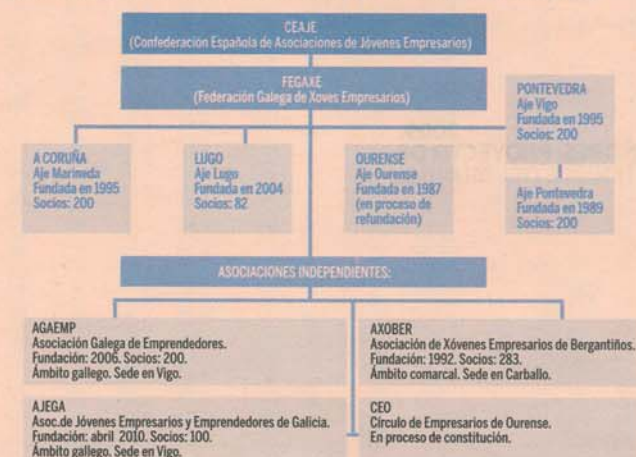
CEAJE
(Confederación Española de Asociaciones de Jóvenes Empresarios)

FEGAXE
(Federación Galega de Xoves Empresarios)

A CORUÑA
Aje Marineda
Fundada en 1995
Socios: 200

LUGO
Aje Lugo
Fundada en 2004
Socios: 82

OURENSE
Aje Ourense
Fundada en 1987
(en proceso de refundación)

PONTEVEDRA
Aje Vigo
Fundada en 1995
Socios: 200

Aje Pontevedra
Fundada en 1989
Socios: 200

ASOCIACIONES INDEPENDIENTES:

AGAEMP
Asociación Galega de Emprendedores.
Fundación: 2006. Socios: 200.
Ámbito gallego. Sede en Vigo.

AJEGA
Asoc.de Jóvenes Empresarios y Emprendedores de Galicia.
Fundación: abril 2010. Socios: 100.
Ámbito gallego. Sede en Vigo.

AXOBER
Asociación de Xóvenes Empresarios de Bergantiños.
Fundación: 1992. Socios: 283.
Ámbito comarcal. Sede en Carballo.

CEO
Círculo de Empresarios de Ourense.
En proceso de constitución.